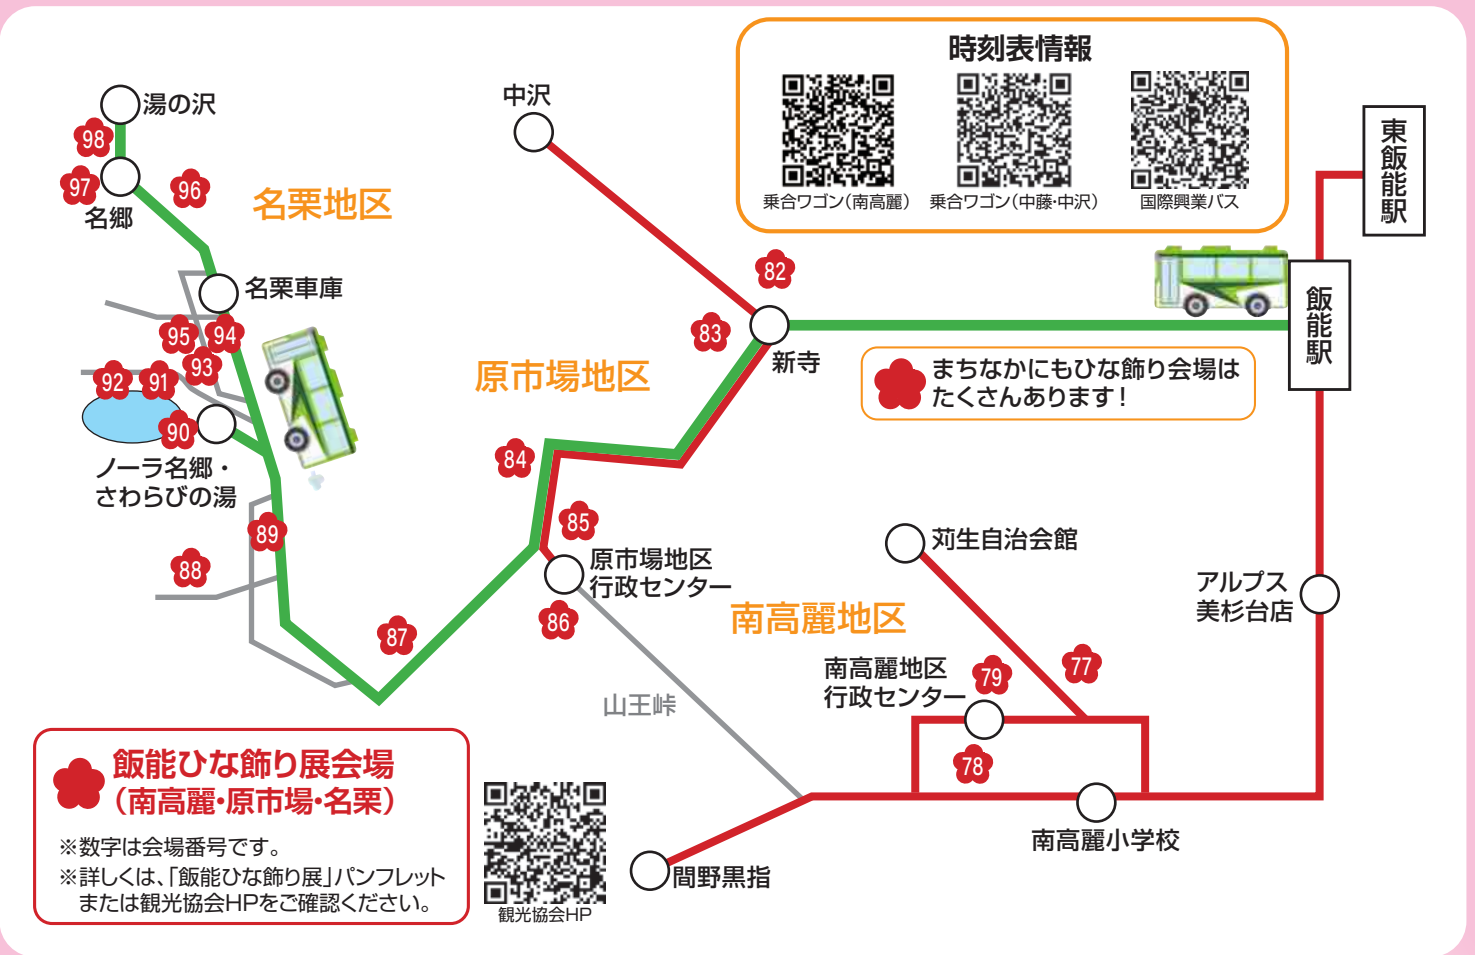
時刻表情報

乗合ワゴン（南高麗）　乗合ワゴン（中藤·中沢）　国際興業バス

東飯能駅

飯能駅

湯の沢
98
97
96
名郷
名栗地区
名栗車庫
95
94
93
92
91
90
ノーラ名郷・さわらびの湯
89
88
87

中沢
82
83
新寺
原市場地区
84
85
原市場地区行政センター
86
山王峠

まちなかにもひな飾り会場はたくさんあります！

苅生自治会館
アルプス美杉台店
南高麗地区
77
南高麗地区行政センター
79
78
南高麗小学校
間野黒指

飯能ひな飾り展会場
（南高麗·原市場·名栗）
※数字は会場番号です。
※詳しくは、「飯能ひな飾り展」パンフレットまたは観光協会HPをご確認ください。

観光協会HP